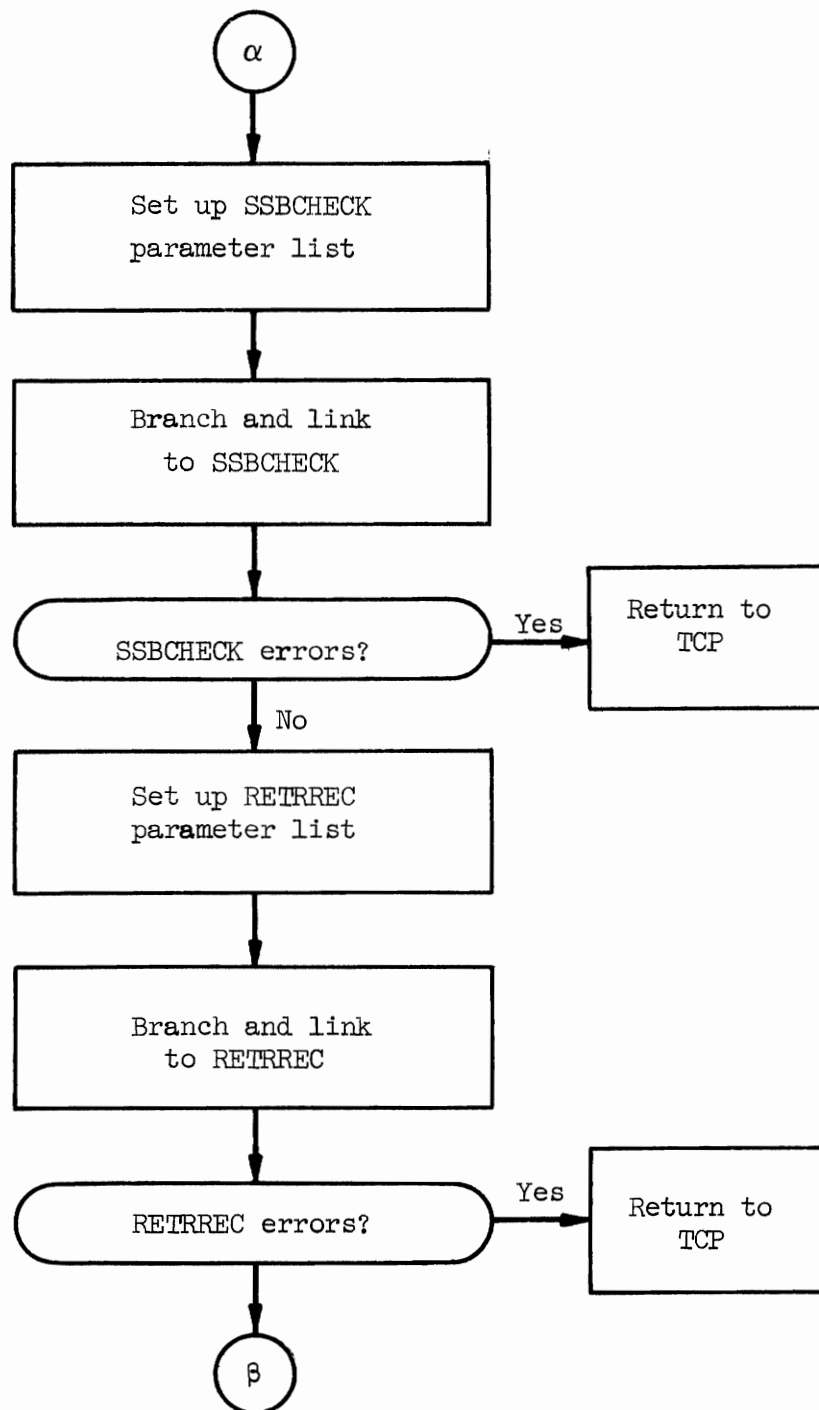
$\alpha$

Set up SSBCHECK parameter list

Branch and link to SSBCHECK

SSBCHECK errors?

Yes

Return to TCP

No

Set up RETRREC parameter list

Branch and link to RETRREC

RETRREC errors?

Yes

Return to TCP

$\beta$